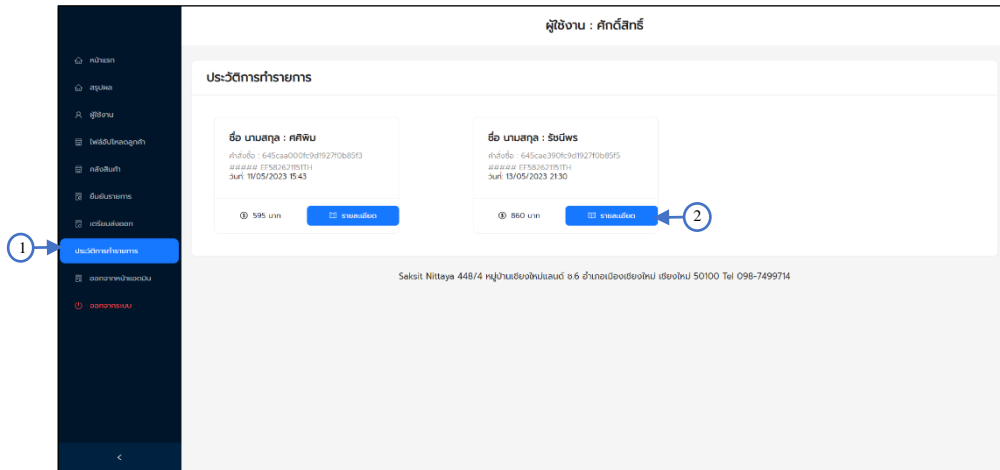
ผู้ใช้งาน : ศักดิ์สิทธิ์

หน้าแรก
สรุปผล
ผู้ใช้งาน
ไฟล์อัปโหลดลูกค้า
คลังสินค้า
ยืนยันรายการ
เตรียมส่งออก
1
ประวัติการทำรายการ
ออกจากหน้าแอดมิน
ออกจากระบบ
<

ประวัติการทำรายการ

ชื่อ นามสกุล : ศศิพิม
คำสั่งซื้อ : 645caa000fc9d1927f0b85f3
##### EF582621151TH
วันที่: 11/05/2023 15:43
595 บาท
รายละเอียด

ชื่อ นามสกุล : รัชนีพร
คำสั่งซื้อ : 645cae390fc9d1927f0b85f5
##### EF582621151TH
วันที่: 13/05/2023 21:30
860 บาท
รายละเอียด
2

Saksit Nittaya 448/4 หมู่บ้านเชียงใหม่แลนด์ ซ.6 อำเภอเมืองเชียงใหม่ เชียงใหม่ 50100 Tel 098-7499714